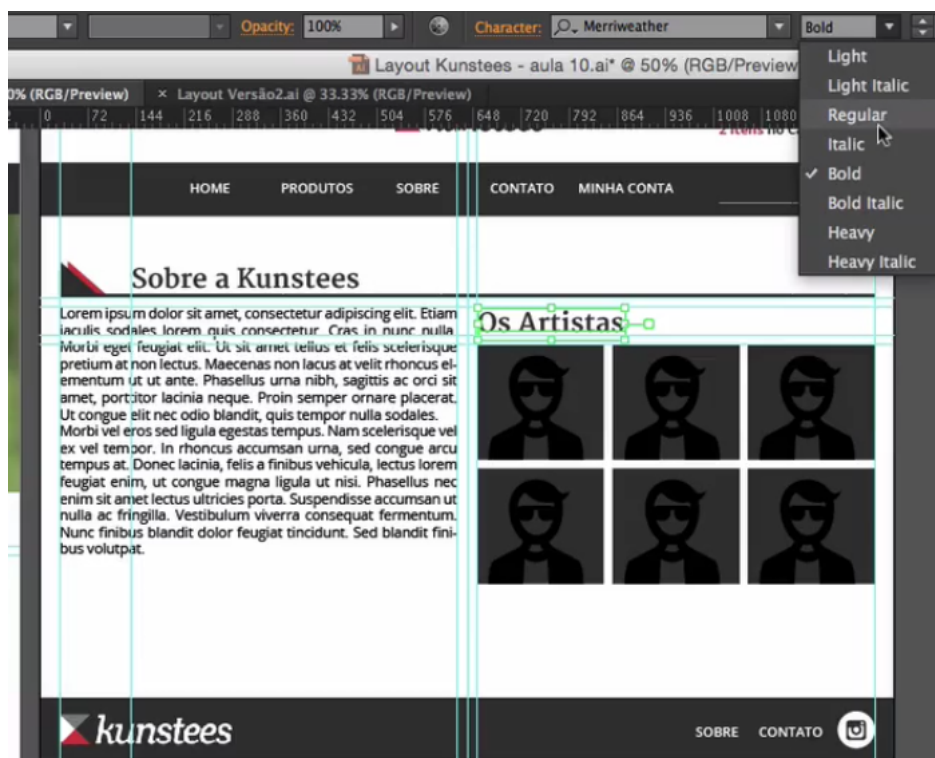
Opacity: 100%
Character: Merriweather
Bold

Light
Light Italic
Regular
Italic
✓ Bold
Bold Italic
Heavy
Heavy Italic

Layout Kunstees - aula 10.ai* @ 50% (RGB/Preview

0% (RGB/Preview) × Layout Versão2.ai @ 33.33% (RGB/Preview)

0 72 144 216 288 360 432 504 576 648 720 792 864 936 1008 1080

2 itens no c

HOME PRODUTOS SOBRE CONTATO MINHA CONTA

Sobre a Kunstees

Lorem ipsum dolor sit amet, consectetur adipiscing elit. Etiam iaculis sodales lorem quis consectetur. Cras in nunc nulla. Morbi eget feugiat elit. Ut sit amet tellus et felis scelerisque pretium at non lectus. Maecenas non lacus at velit rhoncus elementum ut ut ante. Phasellus urna nibh, sagittis ac orci sit amet, porttitor lacinia neque. Proin semper ornare placerat. Ut congue elit nec odio blandit, quis tempor nulla sodales. Morbi vel eros sed ligula egestas tempus. Nam scelerisque vel ex vel tempor. In rhoncus accumsan urna, sed congue arcu tempus at. Donec lacinia, felis a finibus vehicula, lectus lorem feugiat enim, ut congue magna ligula ut nisi. Phasellus nec enim sit amet lectus ultricies porta. Suspendisse accumsan ut nulla ac fringilla. Vestibulum viverra consequat fermentum. Nunc finibus blandit dolor feugiat tincidunt. Sed blandit finibus volutpat.

Os Artistas

kunstees

SOBRE CONTATO